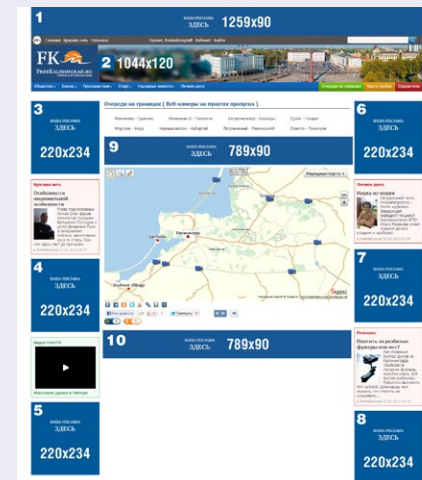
1 ВАША РЕКЛАМА ЗДЕСЬ 1259x90

FK FreeKaliningrad.ru

2 1044x120

3 ВАША РЕКЛАМА ЗДЕСЬ 220x234

Очереди на границе ( Веб-камеры на пунктах пропуска )

6 ВАША РЕКЛАМА ЗДЕСЬ 220x234

9 ВАША РЕКЛАМА ЗДЕСЬ 789x90

Особенности национальной особенности

Наука из моды

4 ВАША РЕКЛАМА ЗДЕСЬ 220x234

7 ВАША РЕКЛАМА ЗДЕСЬ 220x234

Калининград

Яндекс

10 ВАША РЕКЛАМА ЗДЕСЬ 789x90

5 ВАША РЕКЛАМА ЗДЕСЬ 220x234

8 ВАША РЕКЛАМА ЗДЕСЬ 220x234